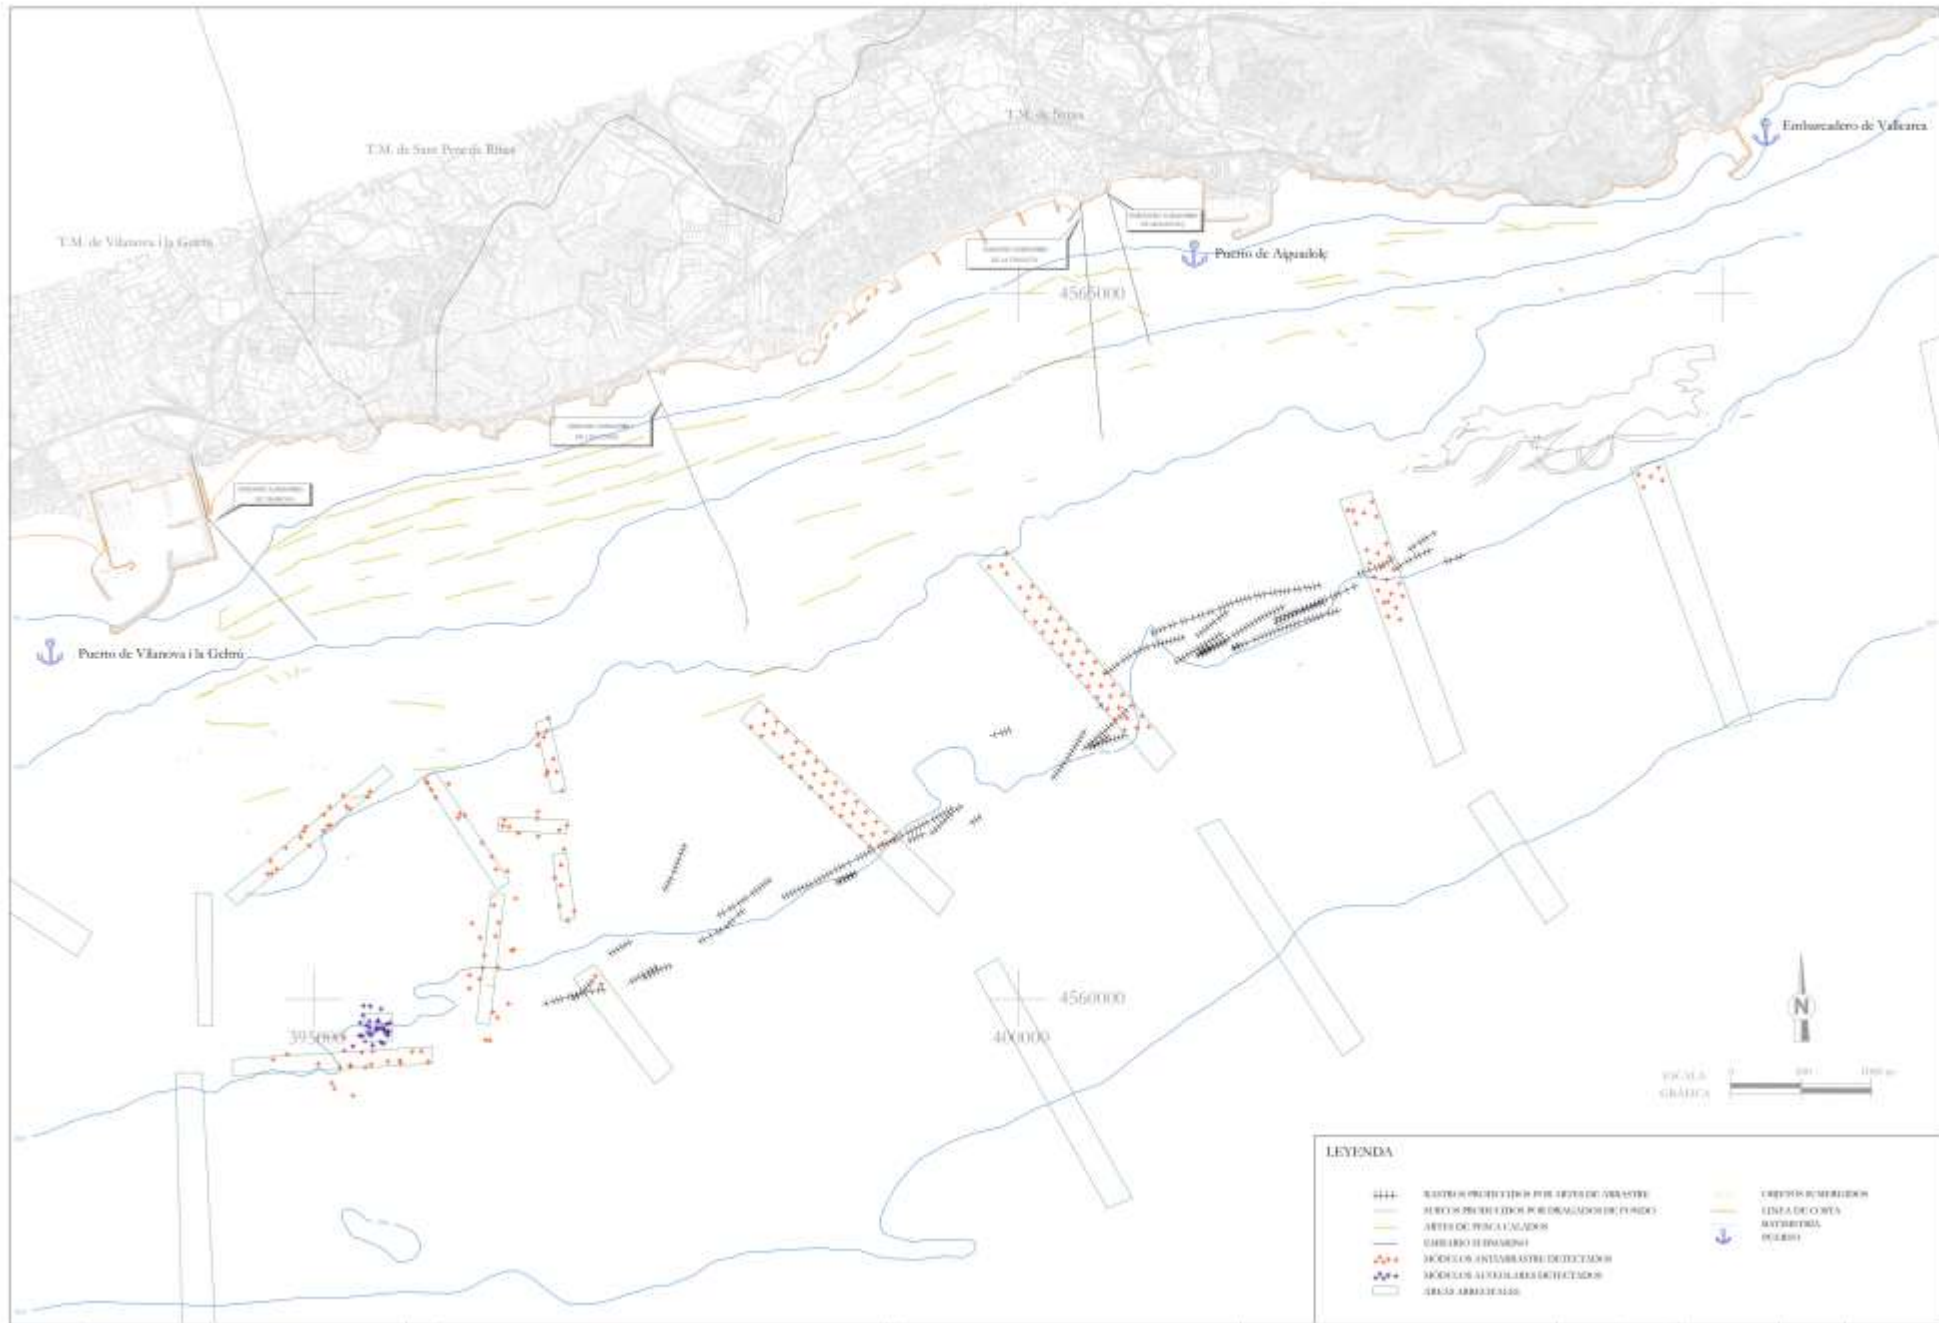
T.M. de Sitges

T.M. de Sant Pere de Ribes

T.M. de Vilanova i la Geltrú

Embarcadero de Vallcarca

Puerto de Aiguadolç

4565000

Puerto de Vilanova i la Geltrú

4560000

395000

400000

N

ESCALA GRÁFICA

LEYENDA

RASTROS PRODUCIDOS POR ARTES DE ARRASTRE
SURCOS PRODUCIDOS POR DRAGADOS DE FONDO
ARTES DE PESCA CALADOS
EMISARIO SUBMARINO
MÓDULOS ANTIARRASTRE DETECTADOS
MÓDULOS ALVEOLARES DETECTADOS
ÁREAS ARRECIFALES
OBJETOS SUMERGIDOS
LINEA DE COSTA
BATIMETRÍA
PUERTO